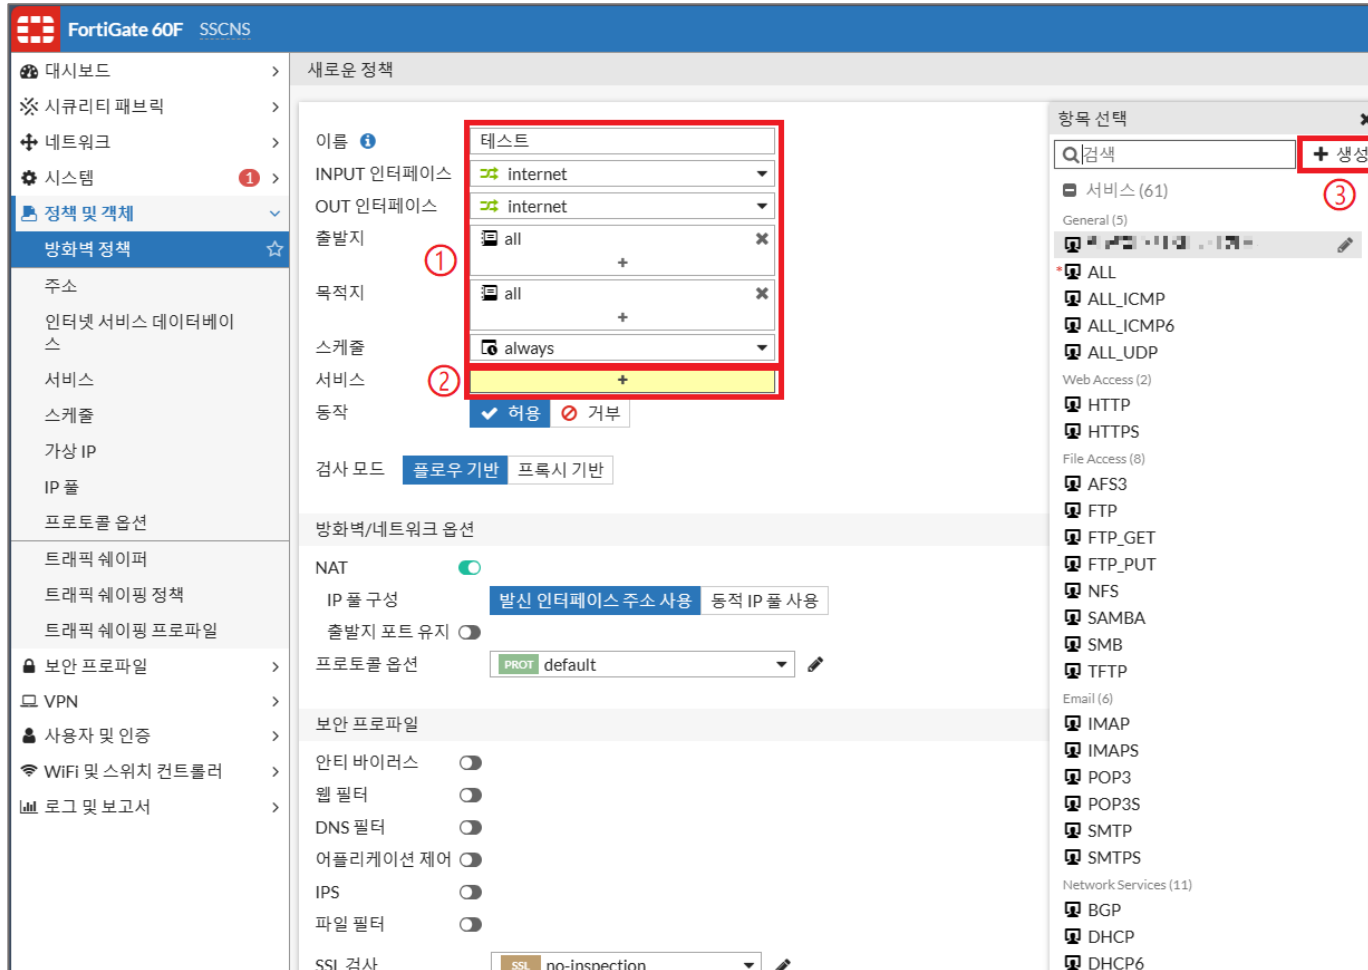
FortiGate 60F SSCNS

대시보드
시큐리티 패브릭
네트워크
시스템 1
정책 및 객체
방화벽 정책
주소
인터넷 서비스 데이터베이스
서비스
스케줄
가상 IP
IP 풀
프로토콜 옵션
트래픽 쉐이퍼
트래픽 쉐이핑 정책
트래픽 쉐이핑 프로파일
보안 프로파일
VPN
사용자 및 인증
WiFi 및 스위치 컨트롤러
로그 및 보고서

새로운 정책

이름 테스트
INPUT 인터페이스 internet
OUT 인터페이스 internet
출발지 all
목적지 all
스케줄 always
서비스
동작 허용 거부
① ②

검사 모드 플로우 기반 프록시 기반

방화벽/네트워크 옵션
NAT
IP 풀 구성 발신 인터페이스 주소 사용 동적 IP 풀 사용
출발지 포트 유지
프로토콜 옵션 PROT default

보안 프로파일
안티 바이러스
웹 필터
DNS 필터
어플리케이션 제어
IPS
파일 필터
SSL 검사 SSL no-inspection

항목 선택
검색
생성
③
서비스 (61)
General (5)
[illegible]
ALL
ALL_ICMP
ALL_ICMP6
ALL_UDP
Web Access (2)
HTTP
HTTPS
File Access (8)
AFS3
FTP
FTP_GET
FTP_PUT
NFS
SAMBA
SMB
TFTP
Email (6)
IMAP
IMAPS
POP3
POP3S
SMTP
SMTPS
Network Services (11)
BGP
DHCP
DHCP6